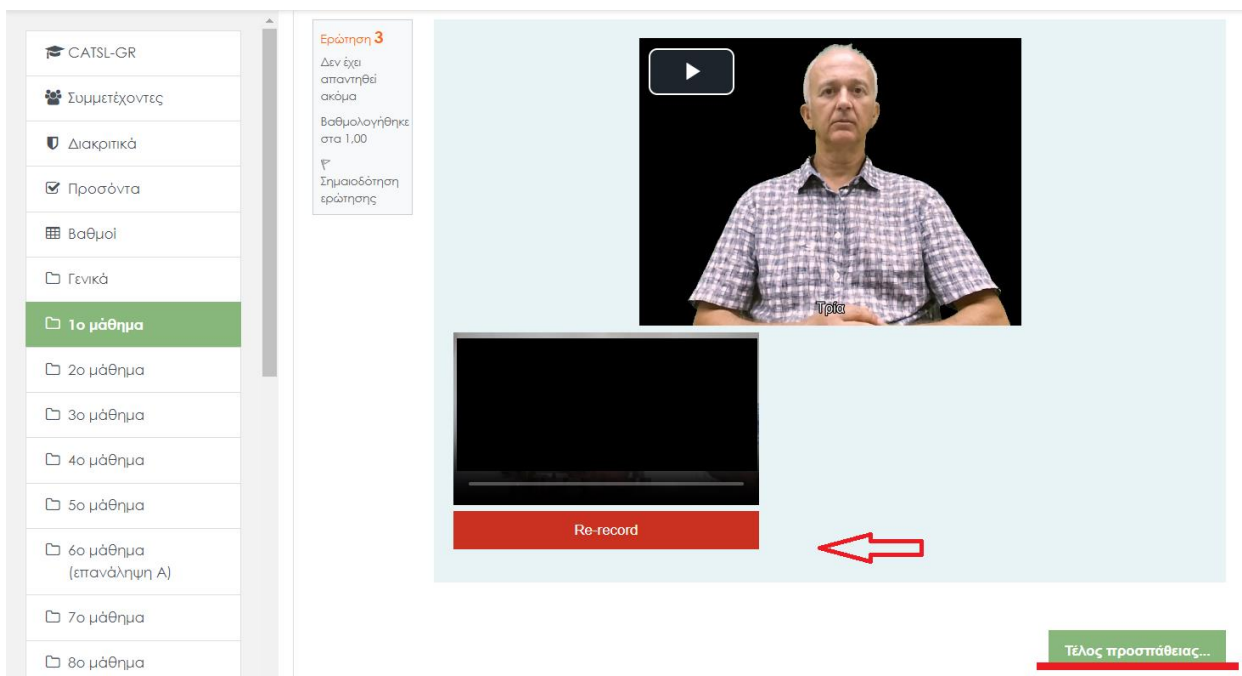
CATSL-GR

Συμμετέχοντες

Διακριτικά

Προσόντα

Βαθμοί

Γενικά

1ο μάθημα

2ο μάθημα

3ο μάθημα

4ο μάθημα

5ο μάθημα

6ο μάθημα (επανάληψη Α)

7ο μάθημα

8ο μάθημα

Ερώτηση 3
Δεν έχει απαντηθεί ακόμα
Βαθμολογήθηκε στα 1,00
Σημαιοδότηση ερώτησης

Τρία

Re-record

Τέλος προσπάθειας...